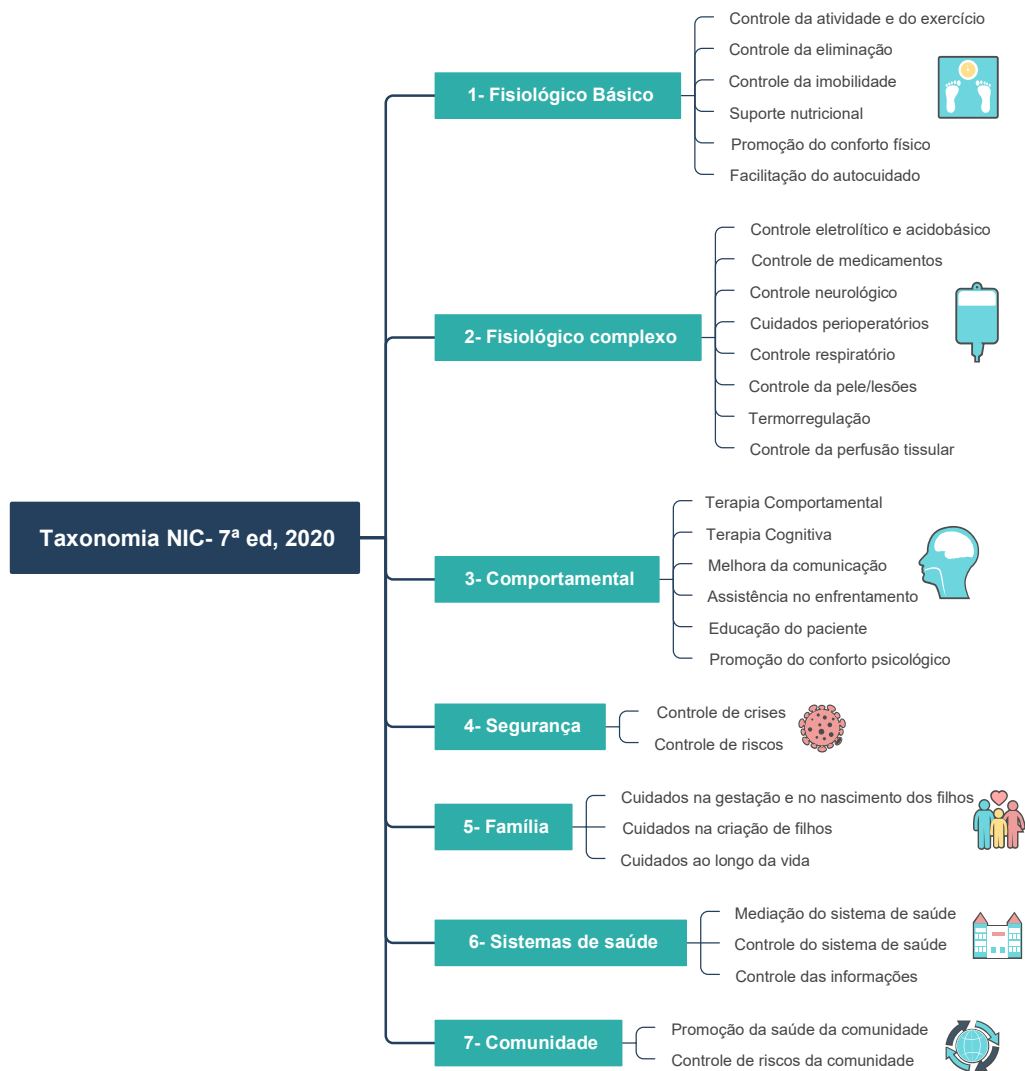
Taxonomia NIC- 7ª ed, 2020

1- Fisiológico Básico
Controle da atividade e do exercício
Controle da eliminação
Controle da imobilidade
Suporte nutricional
Promoção do conforto físico
Facilitação do autocuidado

2- Fisiológico complexo
Controle eletrolítico e acidobásico
Controle de medicamentos
Controle neurológico
Cuidados perioperatórios
Controle respiratório
Controle da pele/lesões
Termorregulação
Controle da perfusão tissular

3- Comportamental
Terapia Comportamental
Terapia Cognitiva
Melhora da comunicação
Assistência no enfrentamento
Educação do paciente
Promoção do conforto psicológico

4- Segurança
Controle de crises
Controle de riscos

5- Família
Cuidados na gestação e no nascimento dos filhos
Cuidados na criação de filhos
Cuidados ao longo da vida

6- Sistemas de saúde
Mediação do sistema de saúde
Controle do sistema de saúde
Controle das informações

7- Comunidade
Promoção da saúde da comunidade
Controle de riscos da comunidade